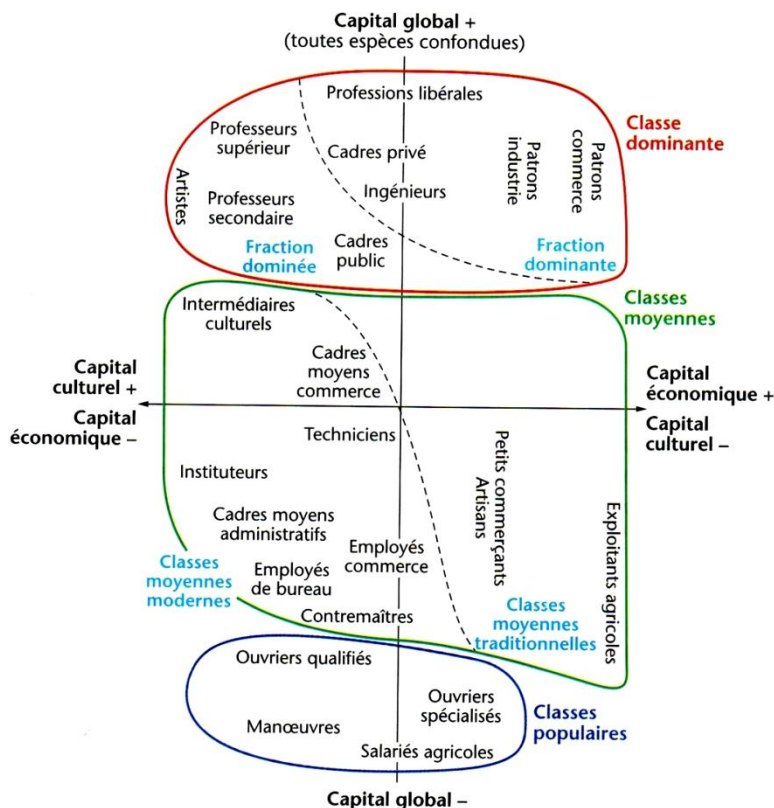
Capital global +
(toutes espèces confondues)

Classe dominante

Professions libérales

Professeurs supérieur

Cadres privé

Patrons industrie

Patrons commerce

Artistes

Ingénieurs

Professeurs secondaire

Cadres public

Fraction dominée

Fraction dominante

Classes moyennes

Intermédiaires culturels

Cadres moyens commerce

Capital culturel +
Capital économique –

Capital économique +
Capital culturel –

Techniciens

Petits commerçants Artisans

Instituteurs

Exploitants agricoles

Cadres moyens administratifs

Employés commerce

Employés de bureau

Classes moyennes modernes

Contremaîtres

Classes moyennes traditionnelles

Ouvriers qualifiés

Ouvriers spécialisés

Manœuvres

Classes populaires

Salariés agricoles

Capital global –